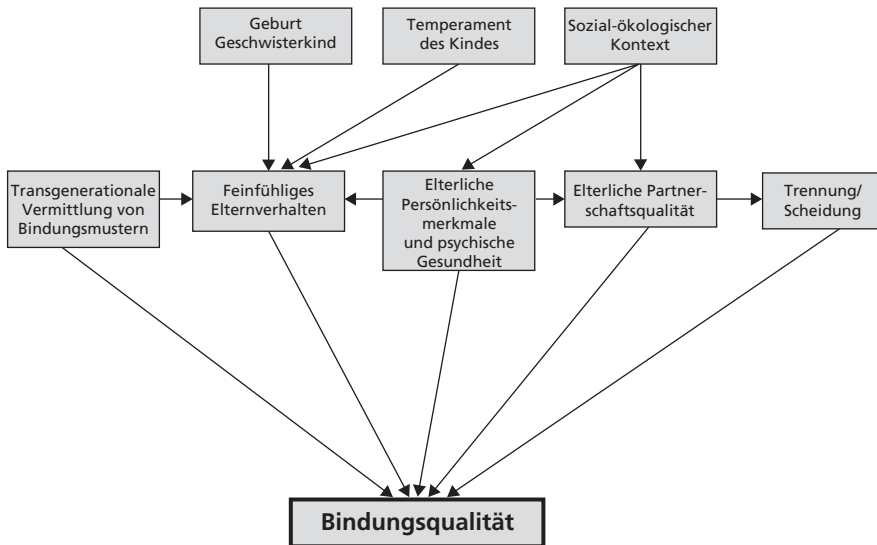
Geburt Geschwisterkind

Temperament des Kindes

Sozial-ökologischer Kontext

Transgenerationale Vermittlung von Bindungsmustern

Feinfühliges Elternverhalten

Elterliche Persönlichkeitsmerkmale und psychische Gesundheit

Elterliche Partnerschaftsqualität

Trennung/ Scheidung

Bindungsqualität